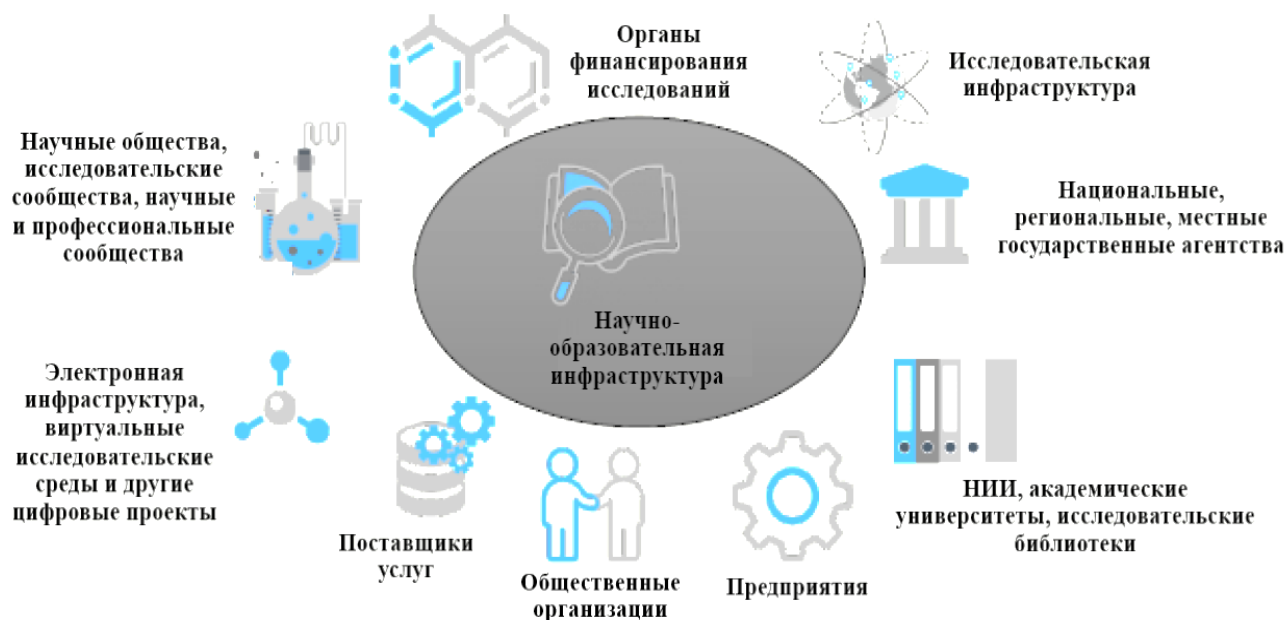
Органы финансирования исследований

Исследовательская инфраструктура

Научные общества, исследовательские сообщества, научные и профессиональные сообщества

Национальные, региональные, местные государственные агентства

Научно-образовательная инфраструктура

Электронная инфраструктура, виртуальные исследовательские среды и другие цифровые проекты

НИИ, академические университеты, исследовательские библиотеки

Поставщики услуг

Общественные организации

Предприятия